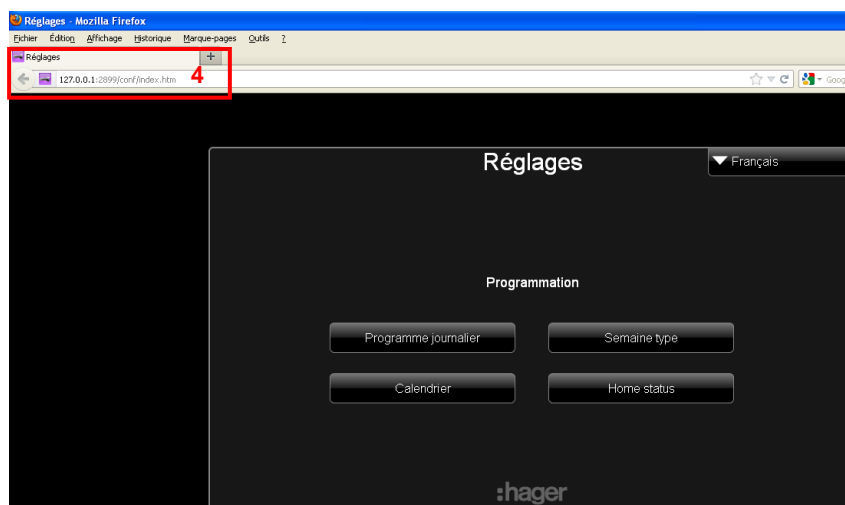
Réglages - Mozilla Firefox

Fichier Édition Affichage Historique Marque-pages Outils ?

Réglages +

127.0.0.1:2899/conf/index.htm

4

Goog

Réglages

Français

Programmation

Programme journalier

Semaine type

Calendrier

Home status

:hager